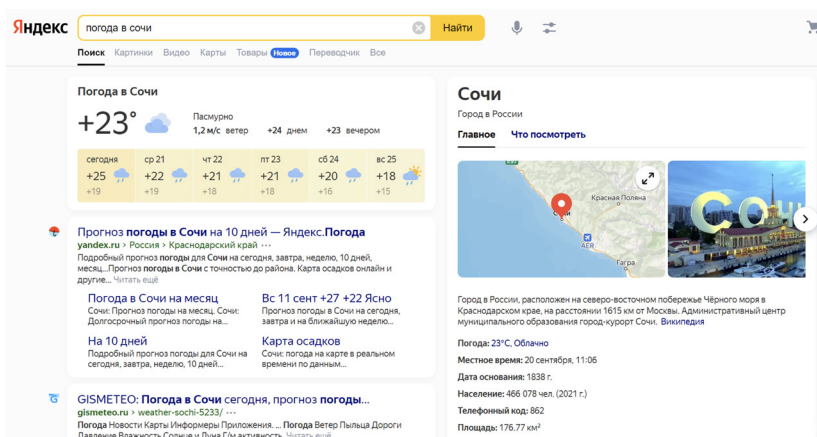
Яндекс погода в сочи Найти

Поиск Картинки Видео Карты Товары Новое Переводчик Все

Погода в Сочи

+23° Пасмурно
1,2 м/с ветер +24 днем +23 вечером

| сегодня | ср 21 | чт 22 | пт 23 | сб 24 | вс 25 |
|---|---|---|---|---|---|
| +25 | +22 | +21 | +21 | +20 | +18 |
| +19 | +19 | +18 | +18 | +16 | +15 |

Прогноз погоды в Сочи на 10 дней — Яндекс.Погода
yandex.ru › Россия › Краснодарский край
Подробный прогноз погоды на сегодня, завтра, неделю, 10 дней, месяц...Прогноз погоды в Сочи с точностью до района. Карта осадков онлайн и другое... Читать ещё

Погода в Сочи на месяц
Сочи: Прогноз погоды на месяц. Сочи: Долгосрочный прогноз погоды на...

Вс 11 сент +22 +22 Ясно
Прогноз погоды в Сочи на сегодня, завтра и на ближайшую неделю...

На 10 дней
Подробный прогноз погоды для Сочи на сегодня, завтра, неделю, 10 дней...

Карта осадков
Сочи: погода на карте в реальном времени по данным...

GISMETEO: Погода в Сочи сегодня, прогноз погоды...
gismeteo.ru › weather-sochi-5233/
Погода Новости Карты Информеры Пыльцевые... Погода Ветер Пыльца Дороги Давление Влажность Солнце и Луна Г/м активность Читать ещё

Сочи
Город в России
Главное Что посмотреть

Красная Поляна
AER
Гагра
Сочи

Город в России, расположен на северо-восточном побережье Чёрного моря в Краснодарском крае, на расстоянии 1615 км от Москвы. Административный центр муниципального образования город-курорт Сочи. Википедия

Погода: 23°C, Облачно
Местное время: 20 сентября, 11:06
Дата основания: 1838 г.
Население: 466 078 чел. (2021 г.)
Телефонный код: 862
Площадь: 176,77 км²